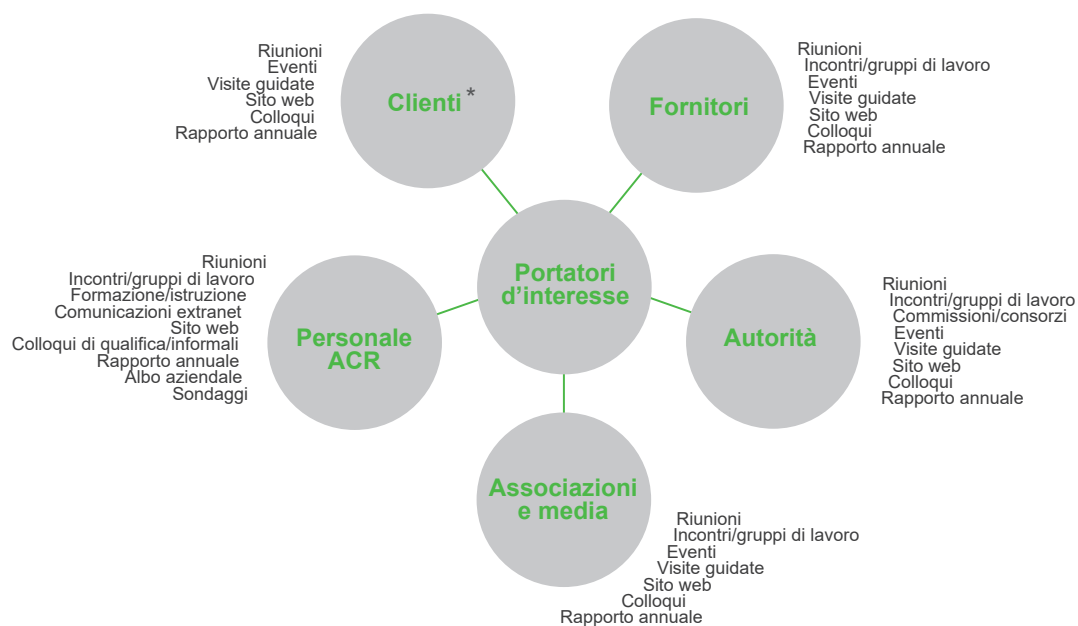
Riunioni
Eventi
Visite guidate
Sito web
Colloqui
Rapporto annuale

Clienti *

Fornitori

Riunioni
Incontri/gruppi di lavoro
Eventi
Visite guidate
Sito web
Colloqui
Rapporto annuale

Riunioni
Incontri/gruppi di lavoro
Formazione/istruzione
Comunicazioni extranet
Sito web
Colloqui di qualifica/informali
Rapporto annuale
Albo aziendale
Sondaggi

Personale ACR

Portatori d'interesse

Autorità

Riunioni
Incontri/gruppi di lavoro
Commissioni/consorzi
Eventi
Visite guidate
Sito web
Colloqui
Rapporto annuale

Associazioni e media

Riunioni
Incontri/gruppi di lavoro
Eventi
Visite guidate
Sito web
Colloqui
Rapporto annuale